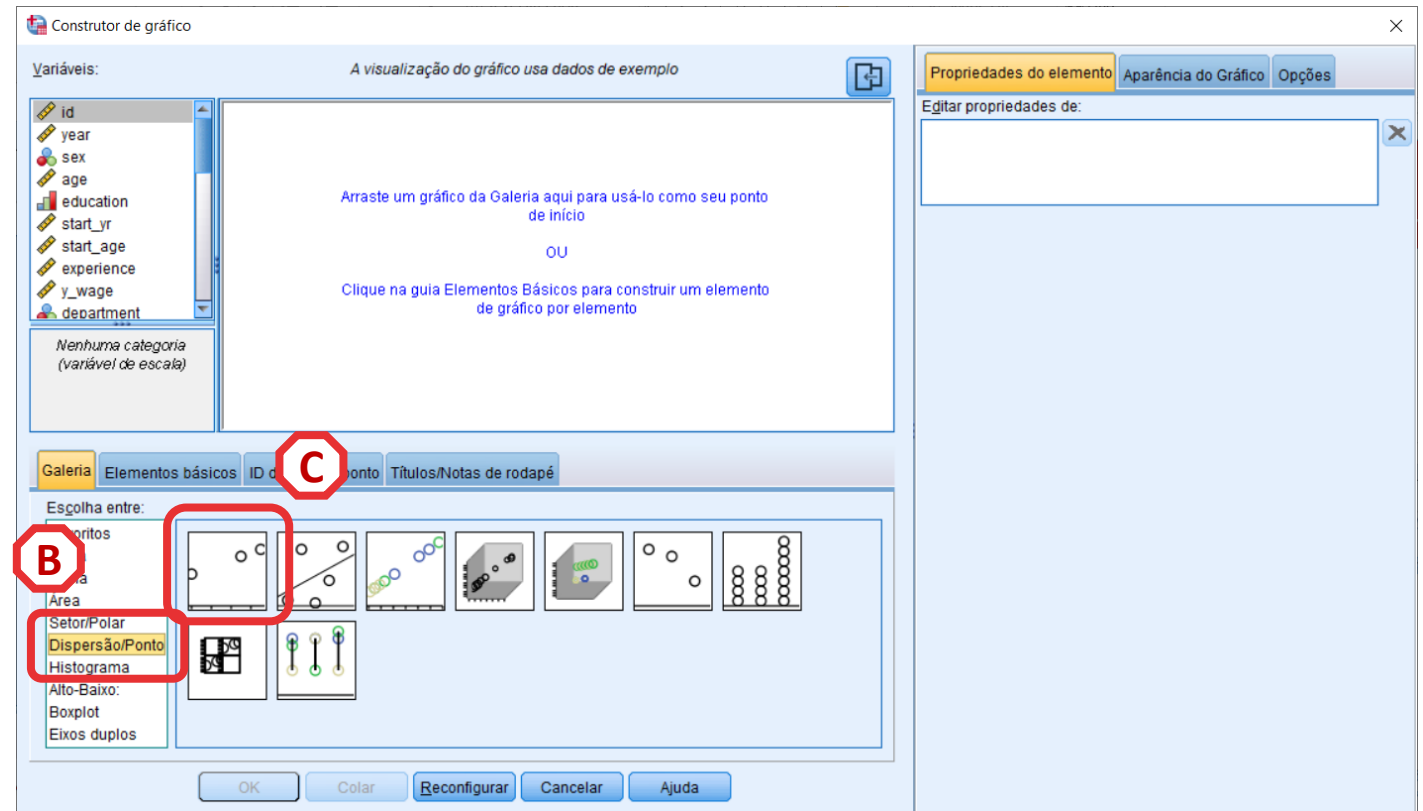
Construtor de gráfico

Variáveis:

A visualização do gráfico usa dados de exemplo

id
year
sex
age
education
start_yr
start_age
experience
y_wage
department

Nenhuma categoria (variável de escala)

Arraste um gráfico da Galeria aqui para usá-lo como seu ponto de início

OU

Clique na guia Elementos Básicos para construir um elemento de gráfico por elemento

Galeria | Elementos básicos | ID d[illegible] ponto | Títulos/Notas de rodapé

C

Escolha entre:

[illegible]oritos
B
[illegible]a
Área
Setor/Polar
Dispersão/Ponto
Histograma
Alto-Baixo:
Boxplot
Eixos duplos

OK | Colar | Reconfigurar | Cancelar | Ajuda

Propriedades do elemento | Aparência do Gráfico | Opções

Editar propriedades de: